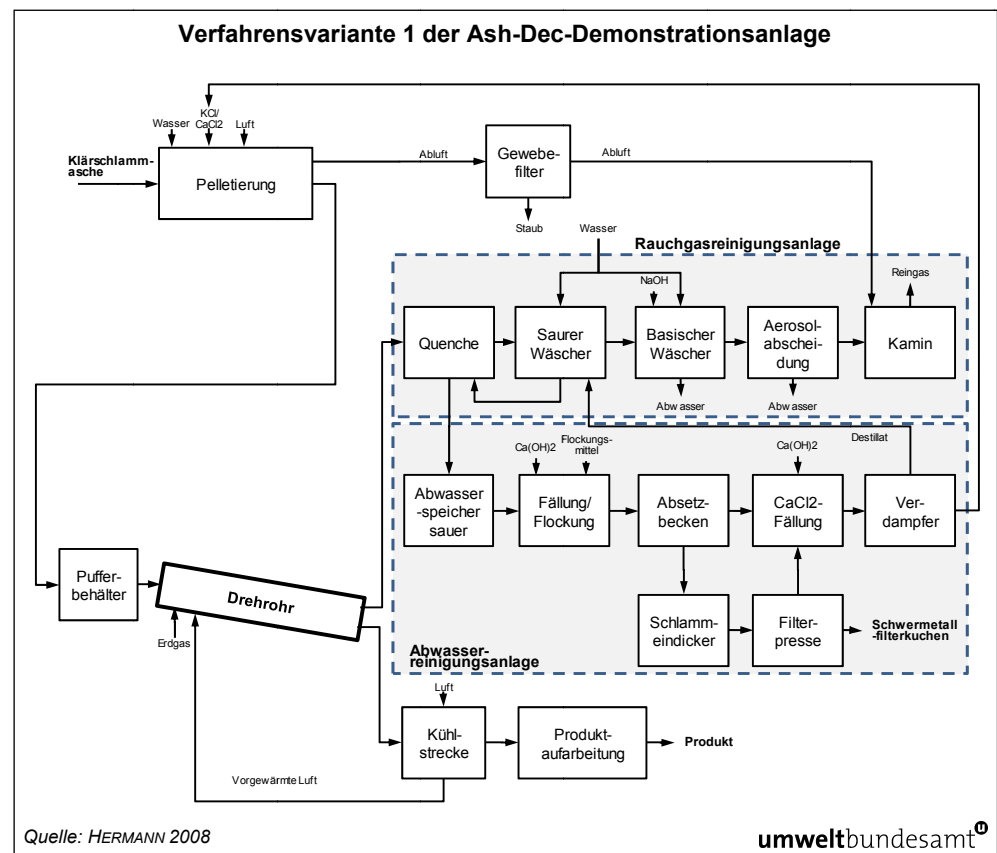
Verfahrensvariante 1 der Ash-Dec-Demonstrationsanlage

Wasser
KCl/ CaCl2
Luft
Klärschlammasche
Pelletierung
Abluft
Gewebefilter
Abluft
Staub
Wasser
Rauchgasreinigungsanlage
NaOH
Reingas
Quench
Saurer Wäscher
Basischer Wäscher
Aerosolabscheidung
Kamin
Abwasser
Abwasser
Ca(OH)2
Flockungsmittel
Ca(OH)2
Destillat
Abwasser-speicher sauer
Fällung/ Flockung
Absetzbecken
CaCl2-Fällung
Verdampfer
Pufferbehälter
Drehrohr
Erdgas
Schlammeindicker
Filterpresse
Schwermetall-filterkuchen
Abwasserreinigungsanlage
Luft
Kühlstrecke
Produktaufarbeitung
Produkt
Vorgewärmte Luft
Quelle: HERMANN 2008
umweltbundesamt